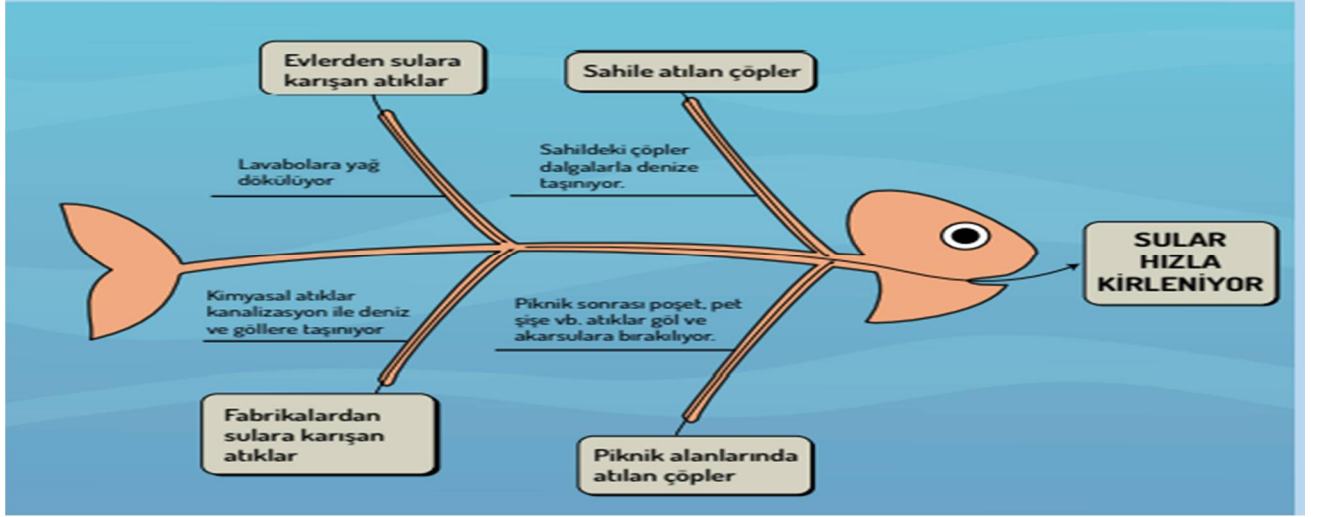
Evlerden sulara karışan atıklar

Sahile atılan çöpler

Lavabolara yağ dökülüyor

Sahildeki çöpler dalgalarla denize taşınıyor.

SULAR HIZLA KİRLENİYOR

Kimyasal atıklar kanalizasyon ile deniz ve göllere taşınıyor

Piknik sonrası poşet, pet şişe vb. atıklar göl ve akarsulara bırakılıyor.

Fabrikalardan sulara karışan atıklar

Piknik alanlarında atılan çöpler